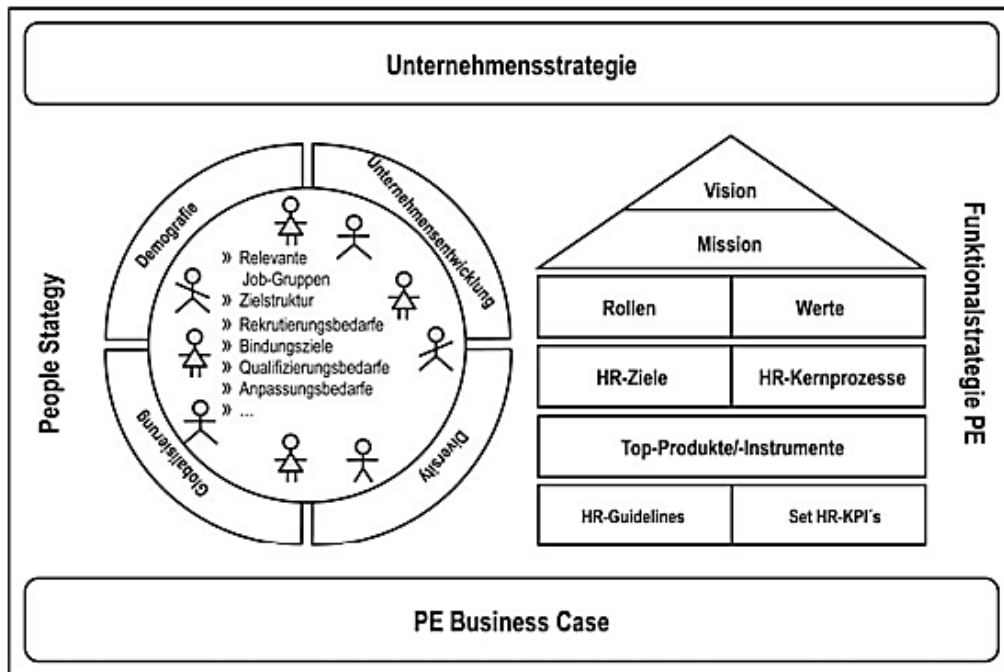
Unternehmensstrategie

People Stategy

Demografie

Unternehmensentwicklung

Diversity

Globalisierung

» Relevante Job-Gruppen
» Zielstruktur
» Rekrutierungsbedarfe
» Bindungsziele
» Qualifizierungsbedarfe
» Anpassungsbedarfe
» ...

Vision

Mission

| Rollen | Werte |
|---|---|
| HR-Ziele | HR-Kernprozesse |

Top-Produkte/-Instrumente

| HR-Guidelines | Set HR-KPI´s |
|---|---|

Funktionalstrategie PE

PE Business Case